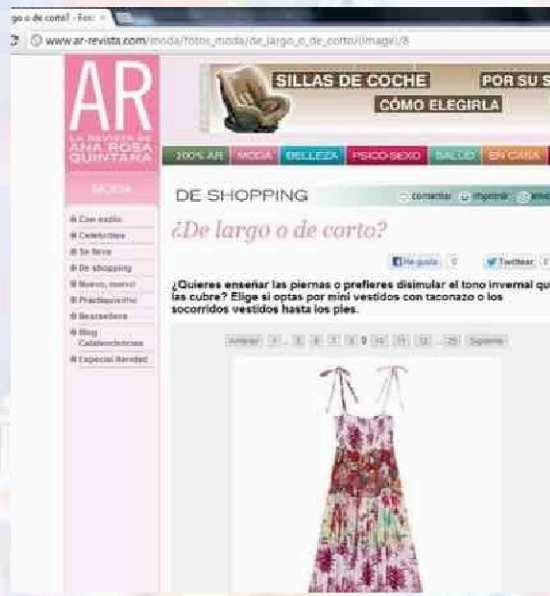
go o de corto! - Foto

www.ar-revista.com/moda/fotos_moda/de_largo_o_de_corto/(image)/8

AR

LA REVISTA DE ANA ROSA QUINTANA

SILLAS DE COCHE POR SU S

CÓMO ELEGIRLA

100% AR MODA BELLEZA PSICO-SEXO SALUD EN CASA

MODA

Con estilo
Celebrities
Se lleva
De shopping
Nuevo, nuevo
Practiquísimo
Bestsellers
Blog Celebrencias
Especial Navidad

DE SHOPPING

comentar imprimir enviar

¿De largo o de corto?

Me gusta 0 Twittear 0

¿Quieres enseñar las piernas o prefieres disimular el tono invernal que las cubre? Elige si optas por mini vestidos con taconazo o los socorridos vestidos hasta los pies.

Anterior 1 ... 5 6 7 8 9 10 11 12 ... 25 Siguiente